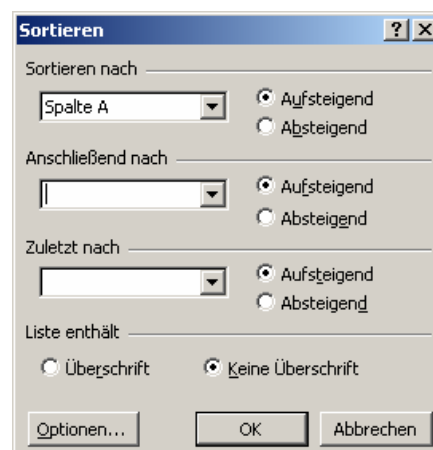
Sortieren

?

X

Sortieren nach

Spalte A

Aufsteigend

Absteigend

Anschließend nach

Aufsteigend

Absteigend

Zuletzt nach

Aufsteigend

Absteigend

Liste enthält

Überschrift

Keine Überschrift

Optionen...

OK

Abbrechen